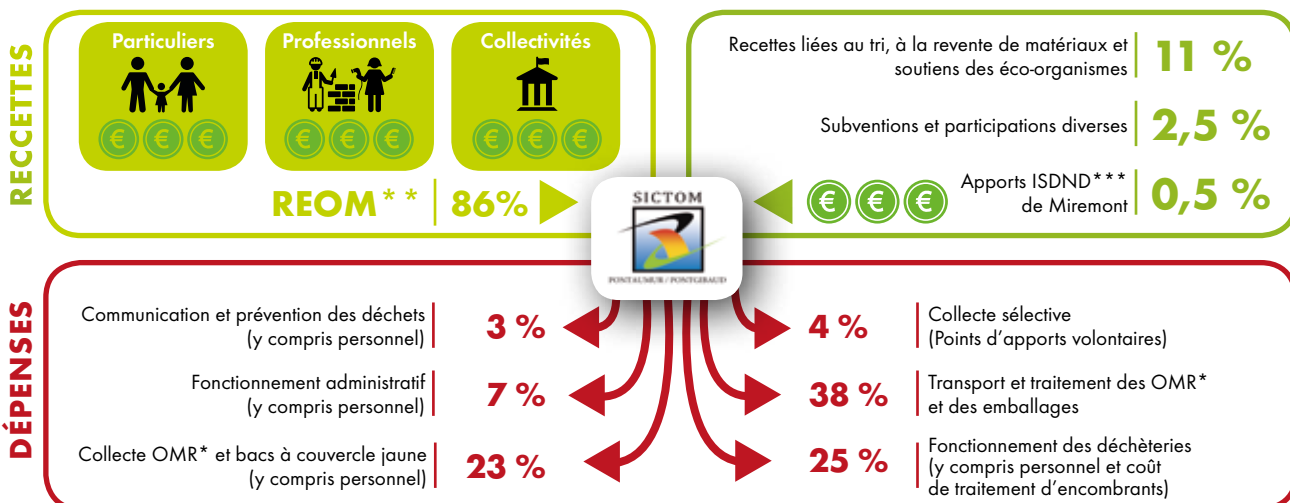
RECETTES

Particuliers

Professionnels

Collectivités

€ € €

€ € €

€ € €

REOM** | 86%

Recettes liées au tri, à la revente de matériaux et soutiens des éco-organismes | 11 %

Subventions et participations diverses | 2,5 %

€ € € Apports ISDND*** de Miremont | 0,5 %

SICTOM

PONTAUMUR / PONTGIBAUD

DÉPENSES

Communication et prévention des déchets (y compris personnel) | 3 %

Fonctionnement administratif (y compris personnel) | 7 %

Collecte OMR* et bacs à couvercle jaune (y compris personnel) | 23 %

4 % | Collecte sélective (Points d'apports volontaires)

38 % | Transport et traitement des OMR* et des emballages

25 % | Fonctionnement des déchèteries (y compris personnel et coût de traitement d'encombrants)